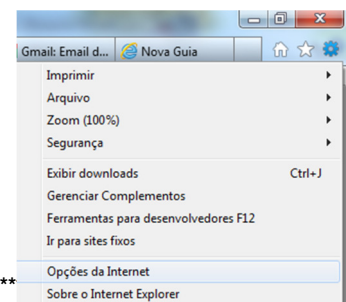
Gmail: Email d...
Nova Guia

Imprimir
Arquivo
Zoom (100%)
Segurança

Exibir downloads Ctrl+J
Gerenciar Complementos
Ferramentas para desenvolvedores F12
Ir para sites fixos

**
Opções da Internet
Sobre o Internet Explorer